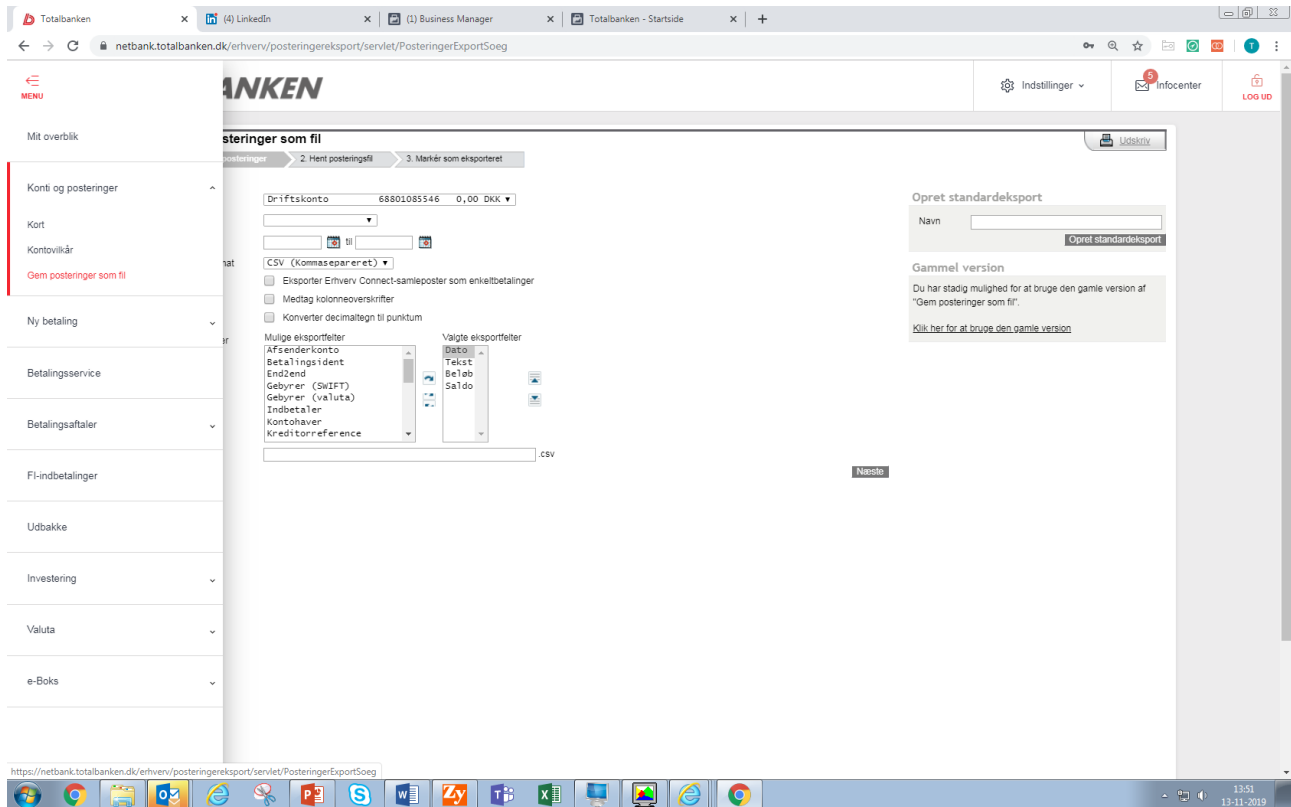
Totalbanken
(4) LinkedIn
(1) Business Manager
Totalbanken - Startside

netbank.totalbanken.dk/erhverv/posteringereksport/servlet/PosteringerExportSoeg

MENU
ANKEN
Indstillinger
5
Infocenter
LOG UD

Mit overblik
Konti og posteringer
Kort
Kontovilkår
Gem posteringer som fil
Ny betaling
Betalingsservice
Betalingsaftaler
FI-indbetalinger
Udbakke
Investering
Valuta
e-Boks

steringer som fil
Udskriv
posteringer
2. Hent posteringsfil
3. Markér som eksporteret

Driftskonto 68801085546 0,00 DKK
til
nat
CSV (Kommasepareret)
Eksporter Erhverv Connect-samleposter som enkeltbetalinger
Medtag kolonneoverskrifter
Konverter decimaltegn til punktum
er
Mulige eksportfelter
Afsenderkonto
Betalingsident
End2end
Gebyrer (SWIFT)
Gebyrer (valuta)
Indbetaler
Kontohaver
Kreditorreference
Valgte eksportfelter
Dato
Tekst
Beløb
Saldo
.csv
Næste

Opret standardeksport
Navn
Opret standardeksport
Gammel version
Du har stadig mulighed for at bruge den gamle version af "Gem posteringer som fil".
Klik her for at bruge den gamle version

https://netbank.totalbanken.dk/erhverv/posteringereksport/servlet/PosteringerExportSoeg

13:51
13-11-2019